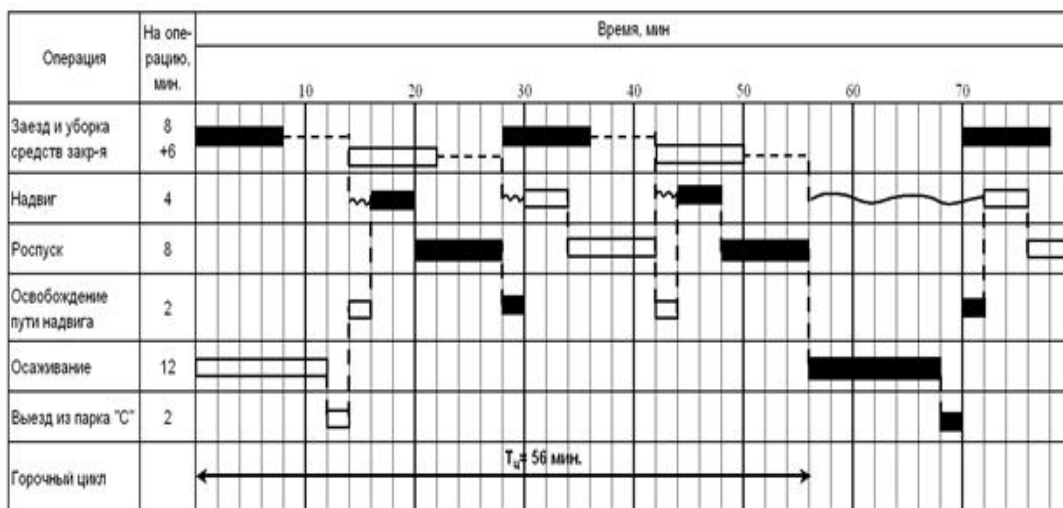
| Операция | На операцию, мин. | Время, мин 10 20 30 40 50 60 70 |
|---|---|---|
| Заезд и уборка средств закр-я | 8 +6 | |
| Надвиг | 4 | |
| Роспуск | 8 | |
| Освобождение пути надвига | 2 | |
| Осаживание | 12 | |
| Выезд из парка "С" | 2 | |
| Горочный цикл | | $T_ц$= 56 мин. |